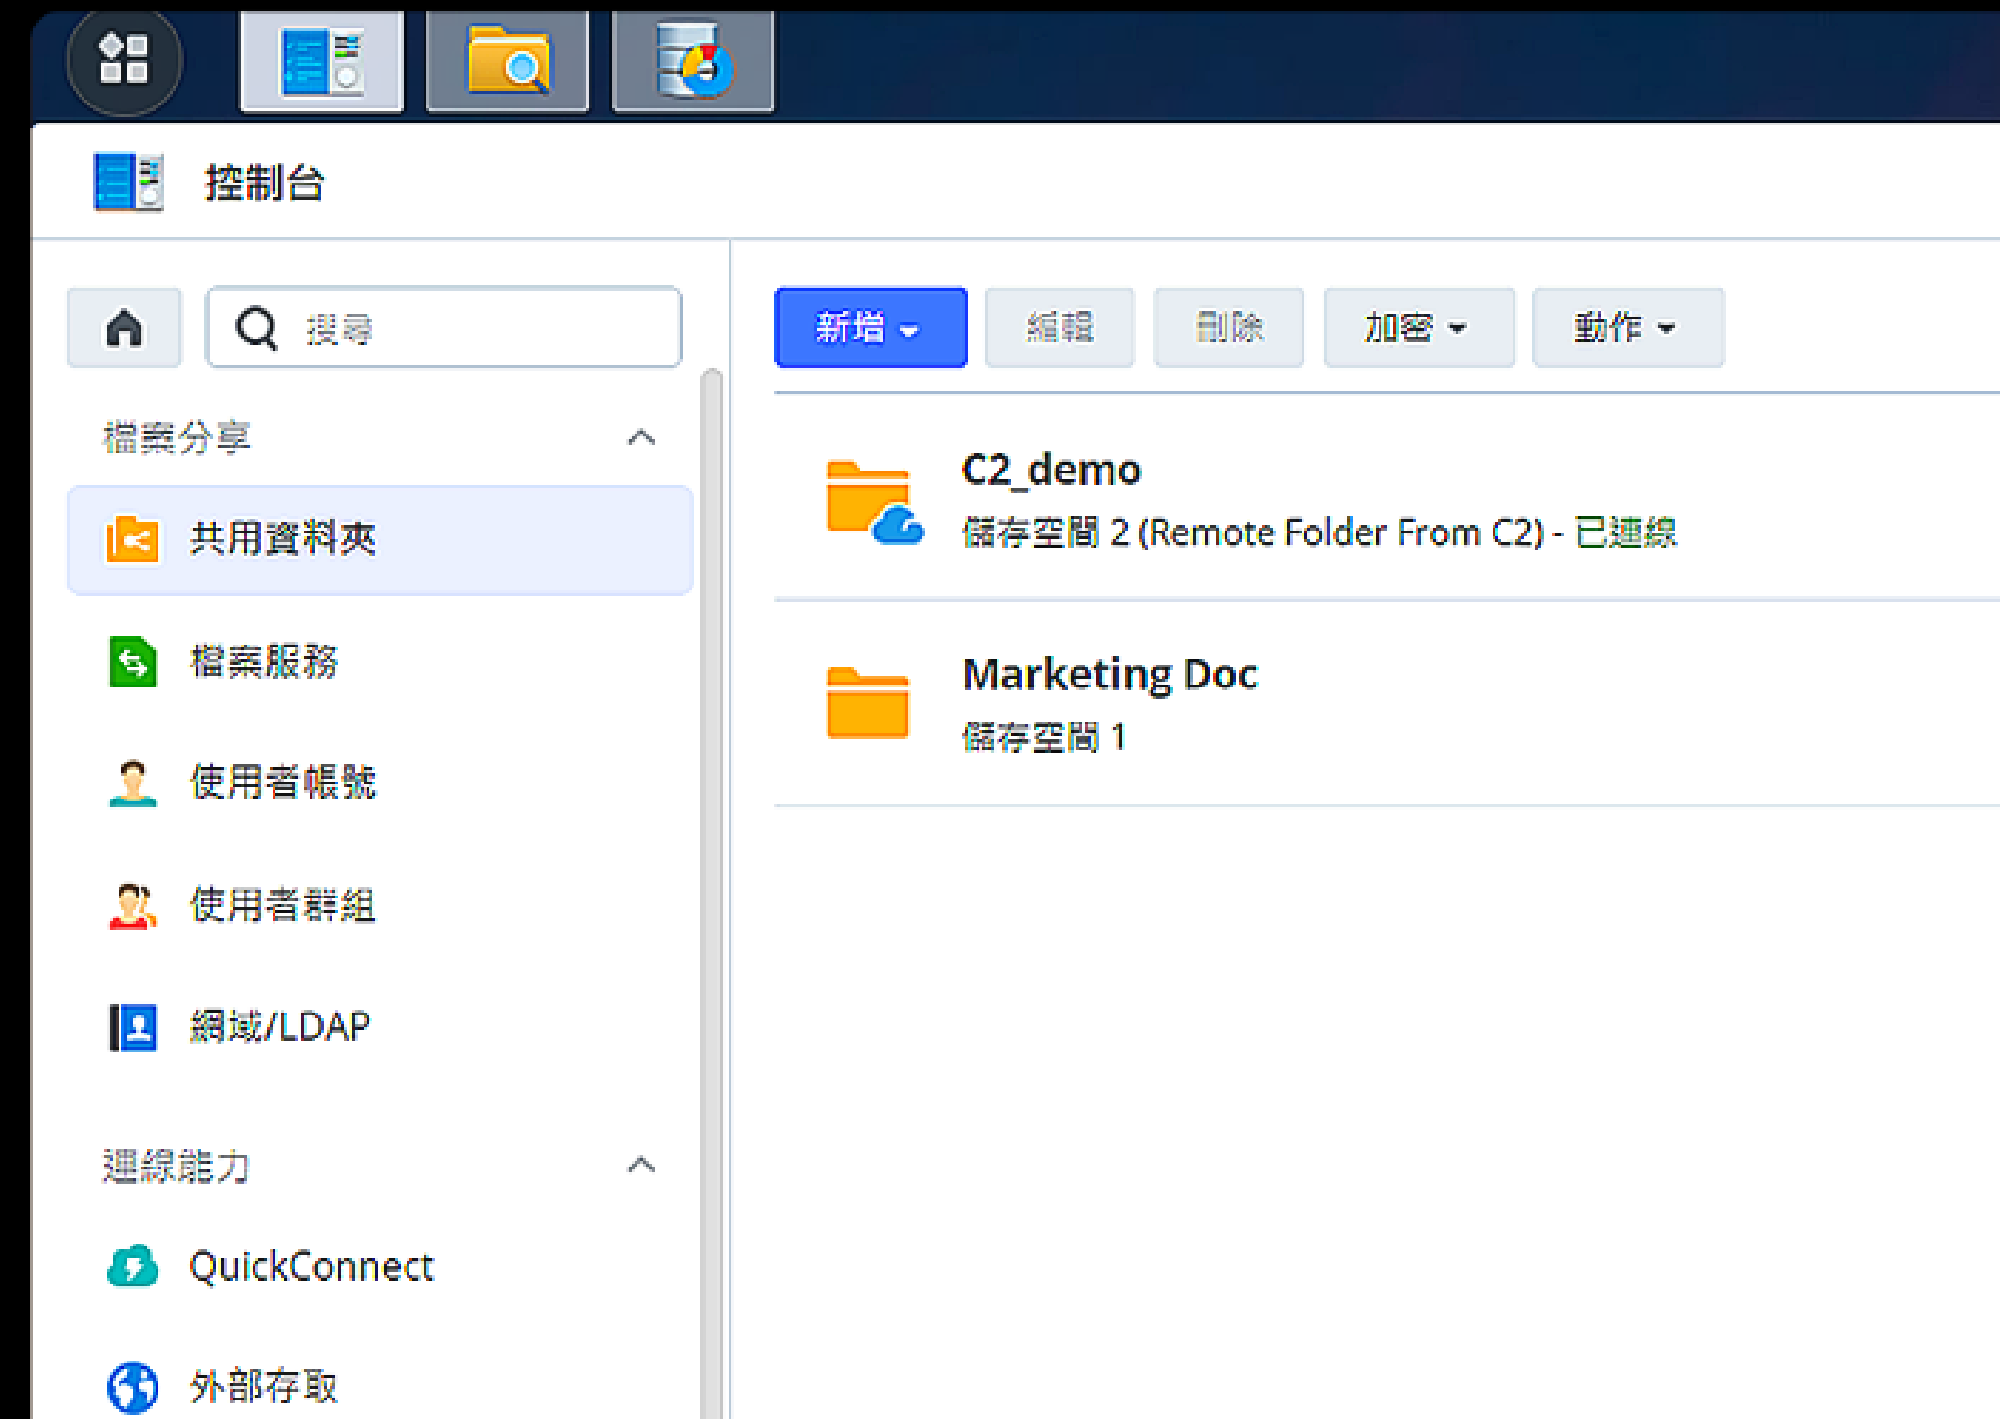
控制台

搜尋

檔案分享

共用資料夾

檔案服務

使用者帳號

使用者群組

網域/LDAP

連線能力

QuickConnect

外部存取

新增 編輯 刪除 加密 動作

C2_demo
儲存空間 2 (Remote Folder From C2) - 已連線

Marketing Doc
儲存空間 1